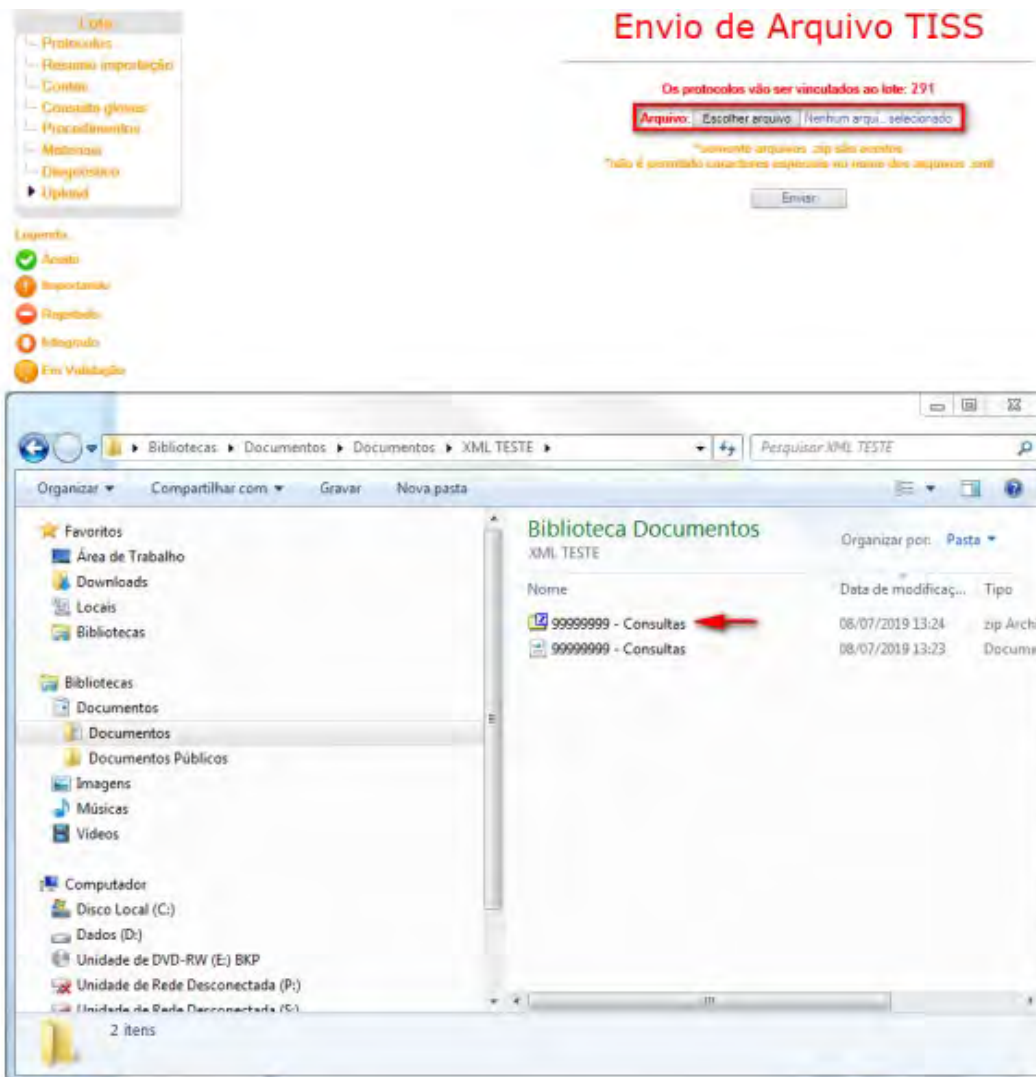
Lote
Protocolos
Resumo importação
Contas
Consulta glosas
Procedimentos
Materiais
Diagnóstico
Upload

Legenda
Aceito
Importando
Rejeitado
Integrado
Em Validação

Envio de Arquivo TISS

Os protocolos vão ser vinculados ao lote: 291

Arquivo: Escolher arquivo Nenhum arqui...selecionado

*somente arquivos .zip são aceitos
*não é permitido caracteres especiais no nome dos arquivos .xml

Enviar

Bibliotecas ▸ Documentos ▸ Documentos ▸ XML TESTE ▸

Pesquisar XML TESTE

Organizar ▾ Compartilhar com ▾ Gravar Nova pasta

Favoritos
Área de Trabalho
Downloads
Locais
Bibliotecas

Bibliotecas
Documentos
Documentos
Documentos Públicos
Imagens
Músicas
Vídeos

Computador
Disco Local (C:)
Dados (D:)
Unidade de DVD-RW (E:) BKP
Unidade de Rede Desconectada (P:)
Unidade de Rede Desconectada (S:)

Biblioteca Documentos
XML TESTE

Organizar por: Pasta ▾

| Nome | Data de modificaç... | Tipo |
|---|---|---|
| 99999999 - Consultas | 08/07/2019 13:24 | zip Arch |
| 99999999 - Consultas | 08/07/2019 13:23 | Docum |

2 itens